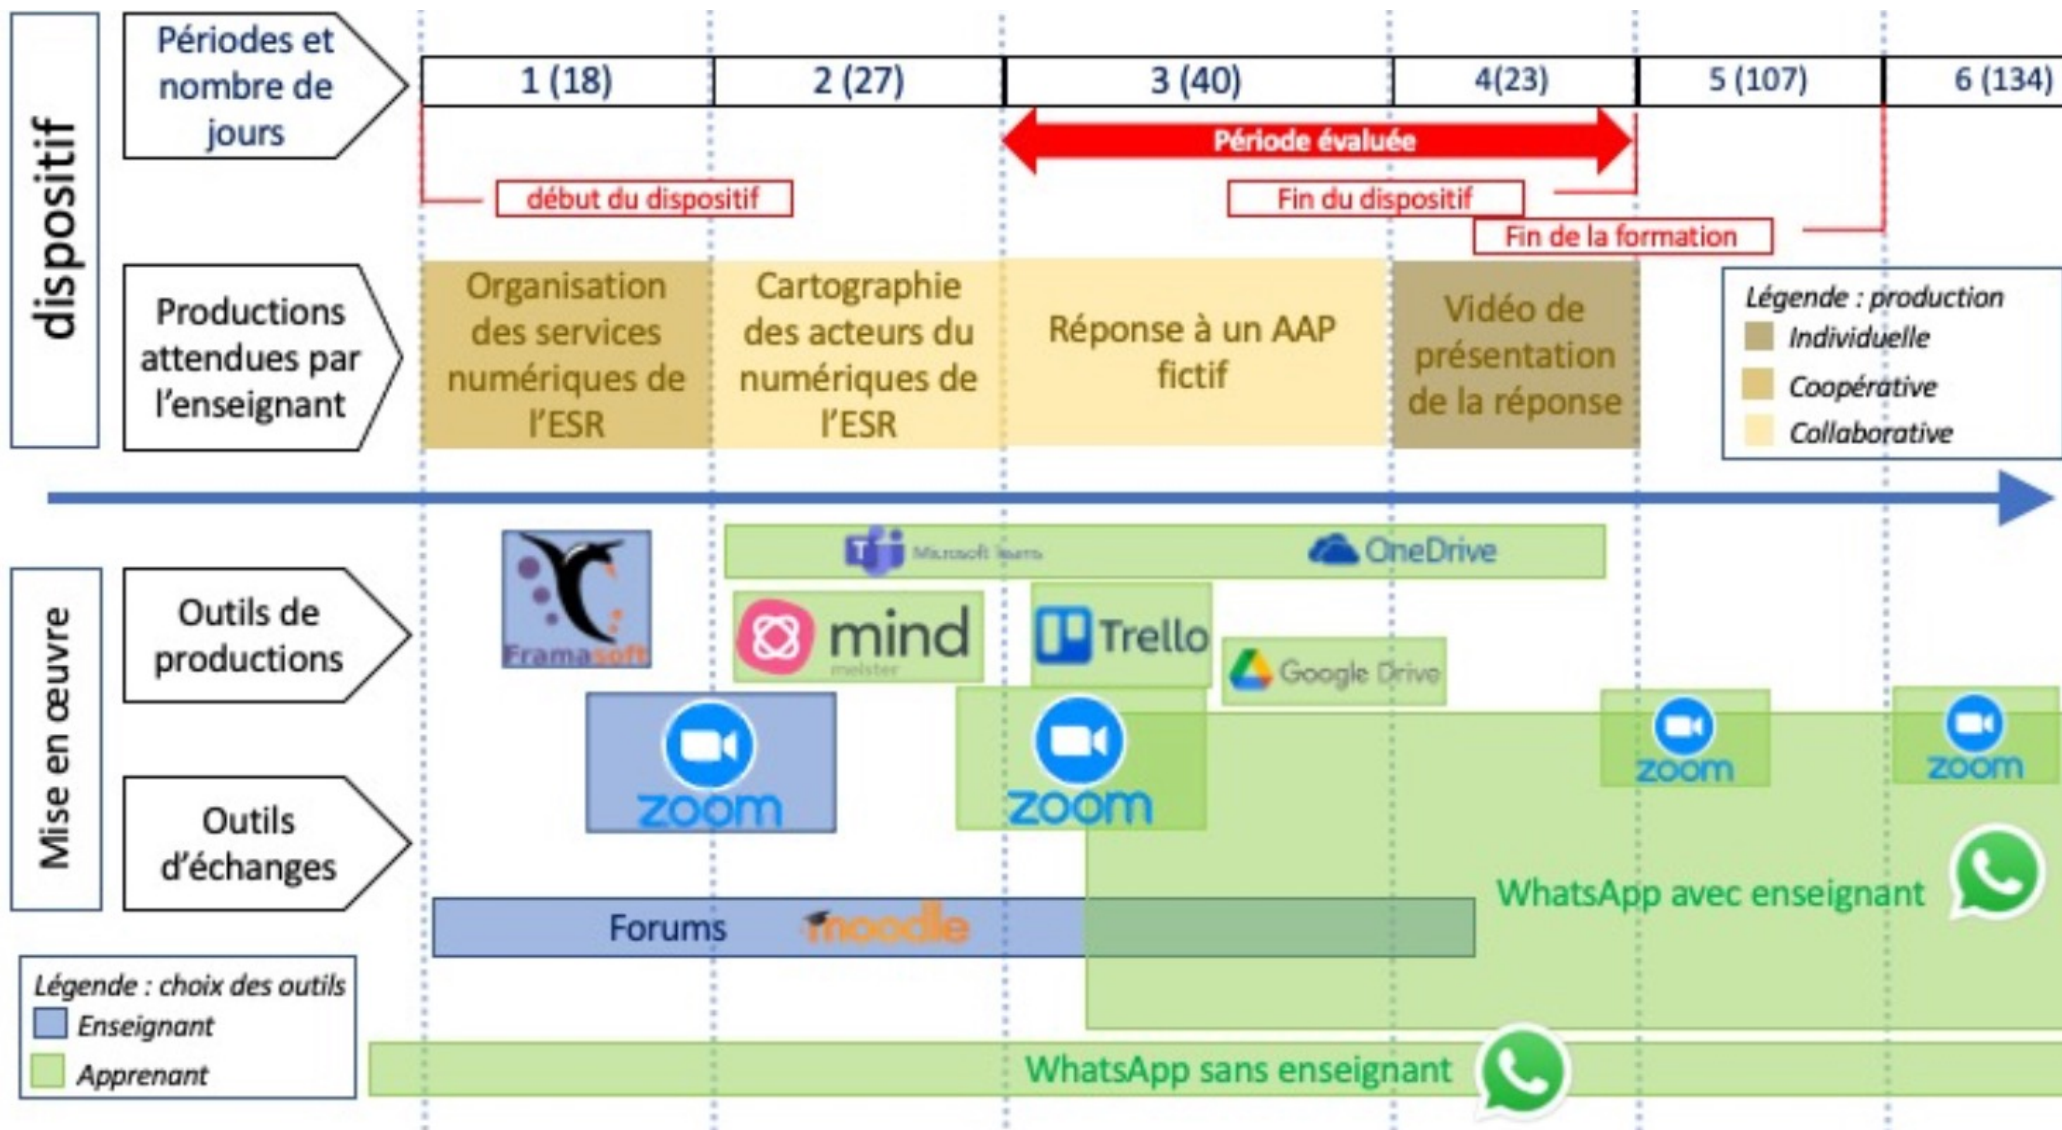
dispositif

Périodes et nombre de jours

| 1 (18) | 2 (27) | 3 (40) | 4(23) | 5 (107) | 6 (134) |
|---|---|---|---|---|---|

Période évaluée

début du dispositif

Fin du dispositif

Fin de la formation

Productions attendues par l'enseignant

Organisation des services numériques de l'ESR

Cartographie des acteurs du numériques de l'ESR

Réponse à un AAP fictif

Vidéo de présentation de la réponse

Légende : production
Individuelle
Coopérative
Collaborative

Mise en œuvre

Outils de productions

Outils d'échanges

Framasoft

Microsoft Teams

OneDrive

mind meister

Trello

Google Drive

zoom

zoom

zoom

zoom

WhatsApp avec enseignant

Forums moodle

Légende : choix des outils
Enseignant
Apprenant

WhatsApp sans enseignant